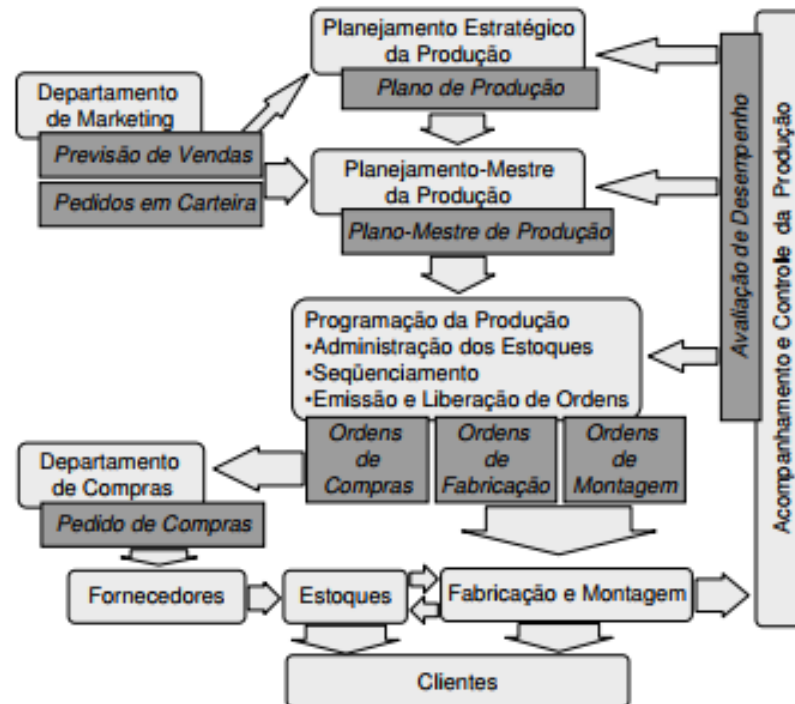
Planejamento Estratégico da Produção

Plano de Produção

Departamento de Marketing

Previsão de Vendas

Pedidos em Carteira

Planejamento-Mestre da Produção

Plano-Mestre de Produção

Programação da Produção
•Administração dos Estoques
•Seqüenciamento
•Emissão e Liberação de Ordens

Ordens de Compras

Ordens de Fabricação

Ordens de Montagem

Departamento de Compras

Pedido de Compras

Fornecedores

Estoques

Fabricação e Montagem

Clientes

Avaliação de Desempenho

Acompanhamento e Controle da Produção